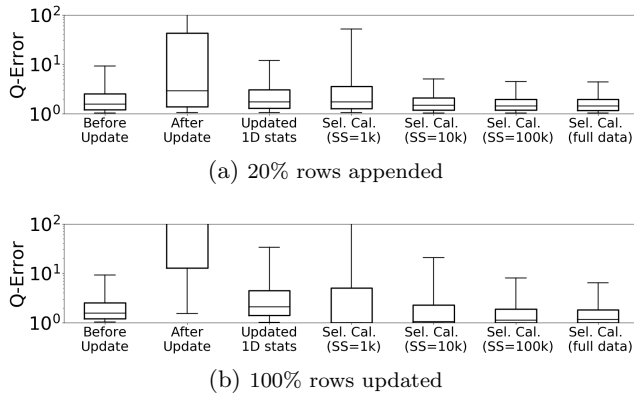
$10^2$
$10^1$
$10^0$
Q-Error
Before Update
After Update
Updated 1D stats
Sel. Cal. (SS=1k)
Sel. Cal. (SS=10k)
Sel. Cal. (SS=100k)
Sel. Cal. (full data)

(a) 20% rows appended

$10^2$
$10^1$
$10^0$
Q-Error
Before Update
After Update
Updated 1D stats
Sel. Cal. (SS=1k)
Sel. Cal. (SS=10k)
Sel. Cal. (SS=100k)
Sel. Cal. (full data)

(b) 100% rows updated